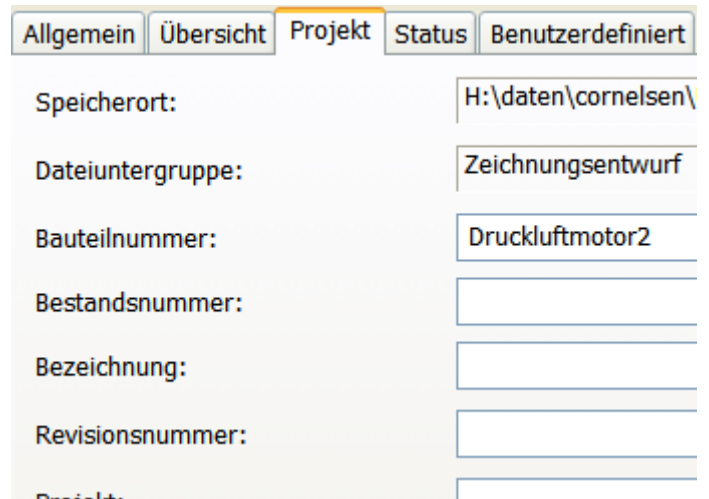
Allgemein Übersicht Projekt Status Benutzerdefiniert

Speicherort: H:\daten\cornelsen\

Dateiuntergruppe: Zeichnungsentwurf

Bauteilnummer: Druckluftmotor2

Bestandsnummer:

Bezeichnung:

Revisionsnummer:

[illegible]